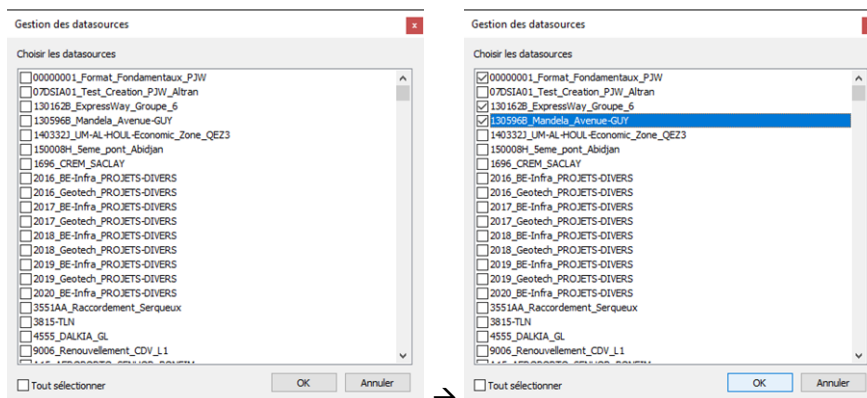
Gestion des datasources

x

Choisir les datasources

00000001_Format_Fondamentaux_PJW
07DSIA01_Test_Creation_PJW_Altran
130162B_ExpressWay_Groupe_6
130596B_Mandela_Avenue-GUY
140332J_UM-AL-HOUL-Economic_Zone_QEZ3
150008H_5eme_pont_Abidjan
1696_CREM_SACLAY
2016_BE-Infra_PROJETS-DIVERS
2016_Geotech_PROJETS-DIVERS
2017_BE-Infra_PROJETS-DIVERS
2017_Geotech_PROJETS-DIVERS
2018_BE-Infra_PROJETS-DIVERS
2018_Geotech_PROJETS-DIVERS
2019_BE-Infra_PROJETS-DIVERS
2019_Geotech_PROJETS-DIVERS
2020_BE-Infra_PROJETS-DIVERS
3551AA_Raccordement_Serqueux
3815-TLN
4555_DALKIA_GL
9006_Renouvellement_CDV_L1
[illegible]

Tout sélectionner

OK

Annuler

Gestion des datasources

Choisir les datasources

00000001_Format_Fondamentaux_PJW
07DSIA01_Test_Creation_PJW_Altran
130162B_ExpressWay_Groupe_6
130596B_Mandela_Avenue-GUY
140332J_UM-AL-HOUL-Economic_Zone_QEZ3
150008H_5eme_pont_Abidjan
1696_CREM_SACLAY
2016_BE-Infra_PROJETS-DIVERS
2016_Geotech_PROJETS-DIVERS
2017_BE-Infra_PROJETS-DIVERS
2017_Geotech_PROJETS-DIVERS
2018_BE-Infra_PROJETS-DIVERS
2018_Geotech_PROJETS-DIVERS
2019_BE-Infra_PROJETS-DIVERS
2019_Geotech_PROJETS-DIVERS
2020_BE-Infra_PROJETS-DIVERS
3551AA_Raccordement_Serqueux
3815-TLN
4555_DALKIA_GL
9006_Renouvellement_CDV_L1
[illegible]

Tout sélectionner

OK

Annuler